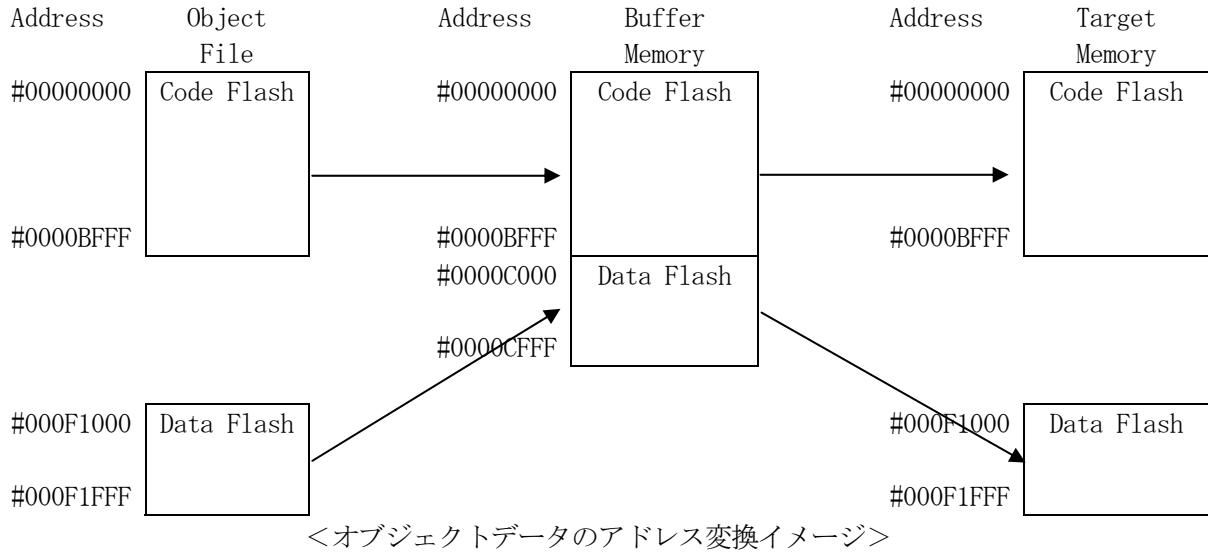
Address Object File

#00000000 Code Flash

#0000BFFF

#000F1000 Data Flash

#000F1FFF

Address Buffer Memory

#00000000 Code Flash

#0000BFFF

#0000C000 Data Flash

#0000CFFF

Address Target Memory

#00000000 Code Flash

#0000BFFF

#000F1000 Data Flash

#000F1FFF

<オブジェクトデータのアドレス変換イメージ>